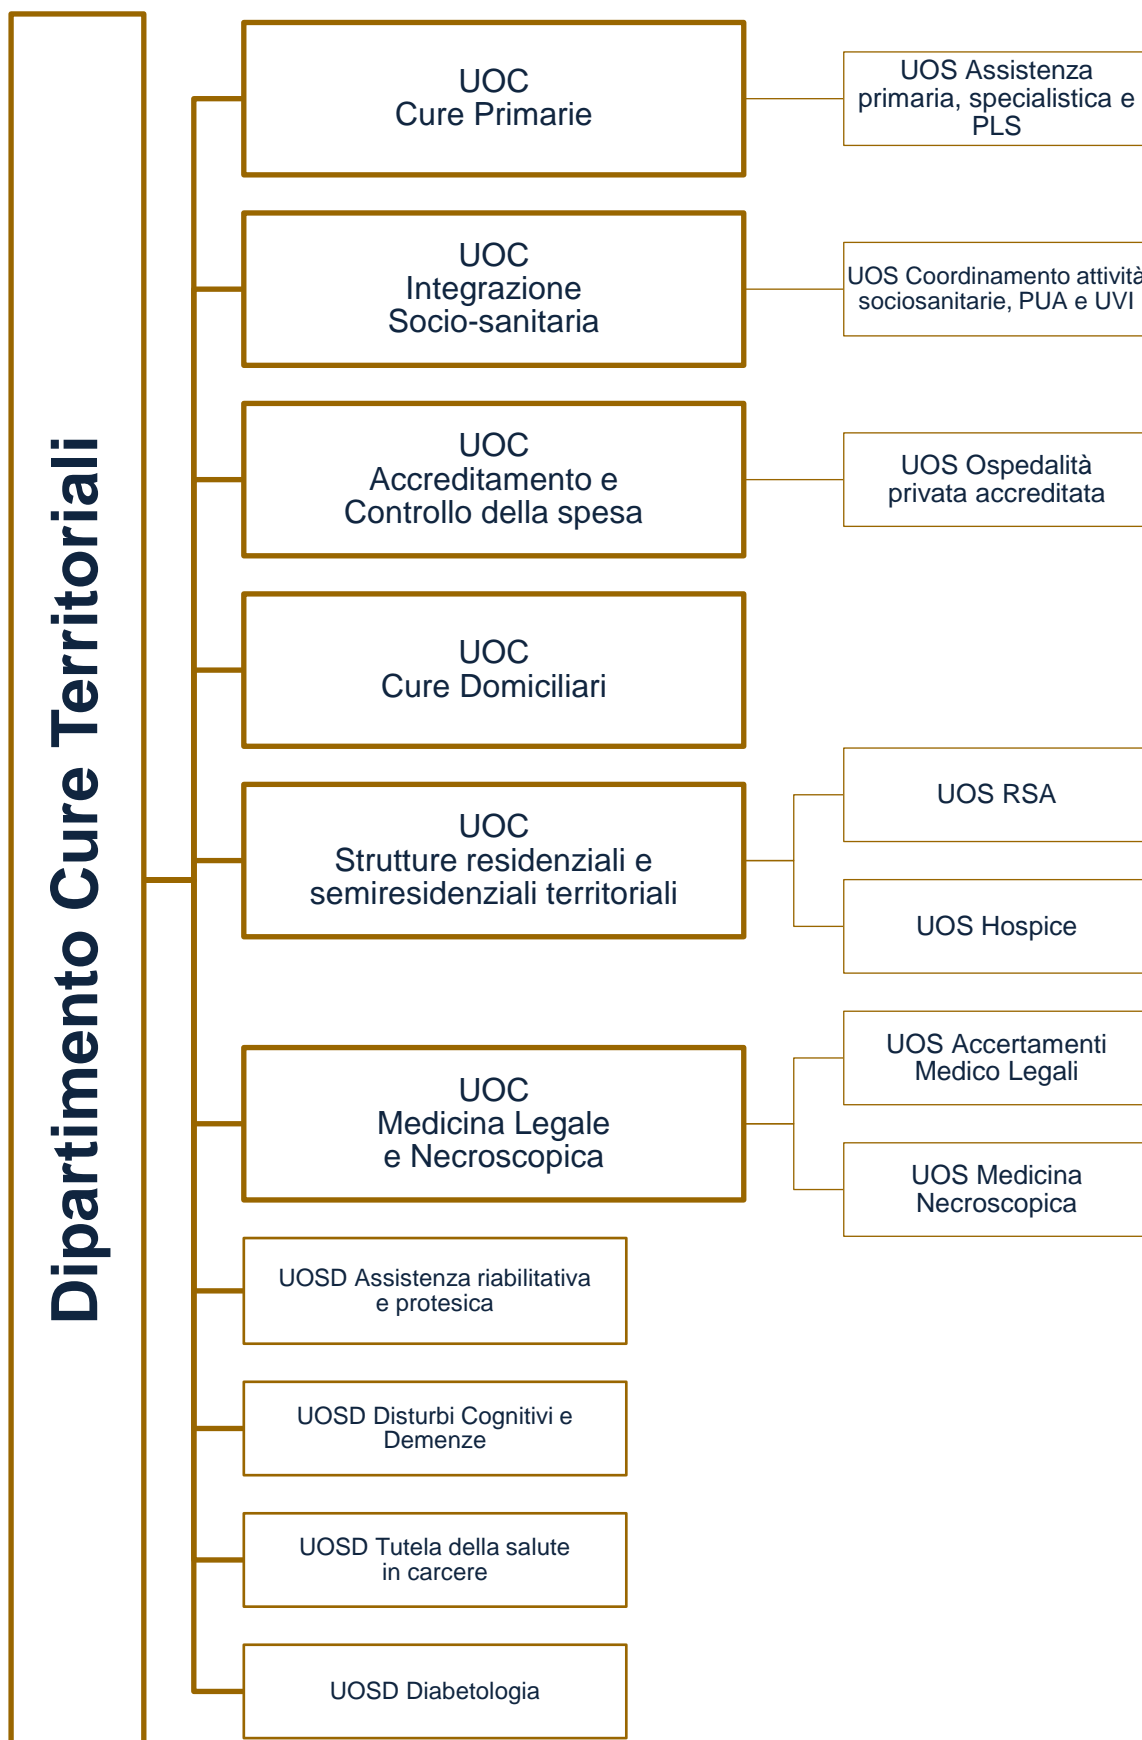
Dipartimento Cure Territoriali

UOC
Cure Primarie

UOS Assistenza primaria, specialistica e PLS

UOC
Integrazione
Socio-sanitaria

UOS Coordinamento attività sociosanitarie, PUA e UVI

UOC
Accreditamento e
Controllo della spesa

UOS Ospedalità privata accreditata

UOC
Cure Domiciliari

UOC
Strutture residenziali e semiresidenziali territoriali

UOS RSA

UOS Hospice

UOC
Medicina Legale
e Necroscopica

UOS Accertamenti Medico Legali

UOS Medicina Necroscopica

UOSD Assistenza riabilitativa e protesica

UOSD Disturbi Cognitivi e Demenze

UOSD Tutela della salute in carcere

UOSD Diabetologia